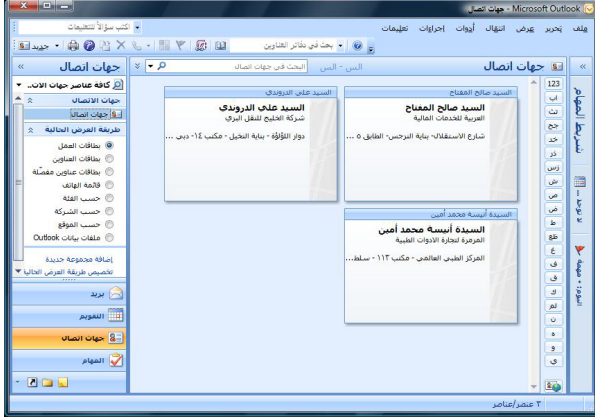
جهات اتصال - Microsoft Outlook

ملف تحرير عرض انتقال أدوات إجراءات تعليمات

اكتب سؤالاً للتعليمات

جديد

بحث في دفاتر العناوين

جهات اتصال

جهات اتصال

الس - الس

البحث في جهات اتصال

كافة عناصر جهات الاتـ...

جهات الاتصال

جهات اتصال

طريقة العرض الحالية

بطاقات العمل

بطاقات العناوين

بطاقات عناوين مفصّلة

قائمة الهاتف

حسب الفئة

حسب الشركة

حسب الموقع

ملفات بيانات Outlook

إضافة مجموعة جديدة

تخصيص طريقة العرض الحالية

بريد

التقويم

جهات اتصال

المهام

123

أ ب ت ث ج ح خ د ذ ر ز س ش ص ض ط ظ ع غ ف ق ك ل م ن ه و ي

السيد صالح المفتاح

السيد صالح المفتاح

العربية للخدمات المالية

شارع الاستقلال - بناية النرجس - الطابق ٥ ...

السيد علي الدروندي

السيد علي الدروندي

شركة الخليج للنقل البري

دوار اللؤلؤة - بناية النخيل - مكتب ١٤ - دبي ...

السيدة أنيسة محمد أمين

السيدة أنيسة محمد أمين

المرهرة لتجارة الأدوات الطبية

المركز الطبي العالمي - مكتب ١١٣ - سلط...

شريط المهام

لا توجد - مهمة

اليوم: ٠ مهام

٣ عنصر/عناصر